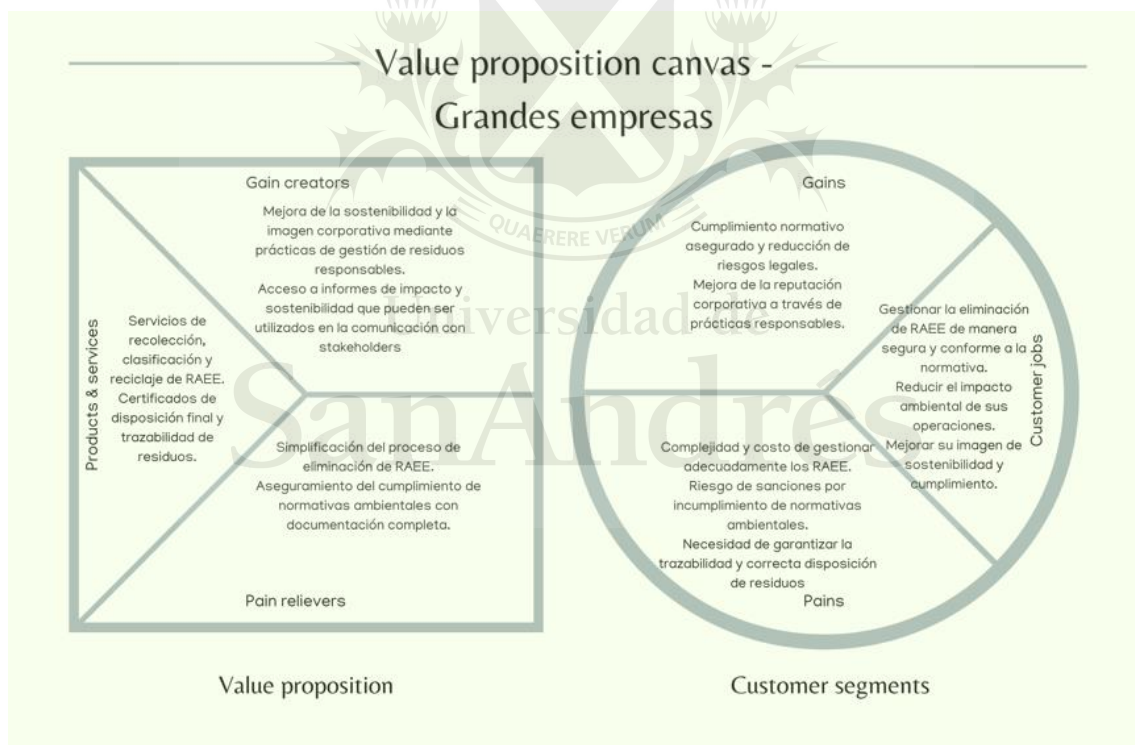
Value proposition canvas - Grandes empresas

Gain creators

Mejora de la sostenibilidad y la imagen corporativa mediante prácticas de gestión de residuos responsables.
Acceso a informes de impacto y sostenibilidad que pueden ser utilizados en la comunicación con stakeholders

Products & services

Servicios de recolección, clasificación y reciclaje de RAEE.
Certificados de disposición final y trazabilidad de residuos.

Simplificación del proceso de eliminación de RAEE.
Aseguramiento del cumplimiento de normativas ambientales con documentación completa.

Pain relievers

Gains

Cumplimiento normativo asegurado y reducción de riesgos legales.
Mejora de la reputación corporativa a través de prácticas responsables.

Customer jobs

Gestionar la eliminación de RAEE de manera segura y conforme a la normativa.
Reducir el impacto ambiental de sus operaciones.
Mejorar su imagen de sostenibilidad y cumplimiento.

Complejidad y costo de gestionar adecuadamente los RAEE.
Riesgo de sanciones por incumplimiento de normativas ambientales.
Necesidad de garantizar la trazabilidad y correcta disposición de residuos

Pains

Value proposition

Customer segments

QUAERERE VERUM
Universidad de
San Andrés